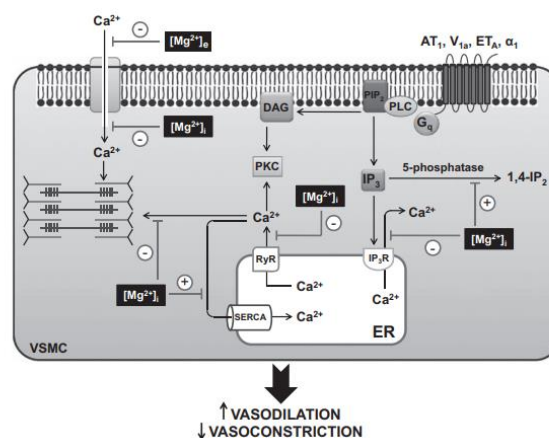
$Ca^{2+}$
-
$[Mg^{2+}]_e$
$AT_1$, $V_{1a}$, $ET_A$, $\alpha_1$
DAG
$PIP_2$
PLC
$G_q$
$[Mg^{2+}]_i$
-
$Ca^{2+}$
PKC
$IP_3$
5-phosphatase
1,4-$IP_2$
$[Mg^{2+}]_i$
+
$Ca^{2+}$
-
$Ca^{2+}$
-
$[Mg^{2+}]_i$
RyR
$IP_3R$
-
$Ca^{2+}$
$Ca^{2+}$
$[Mg^{2+}]_i$
+
SERCA
$Ca^{2+}$
ER
VSMC
↑VASODILATION
↓VASOCONSTRICTION